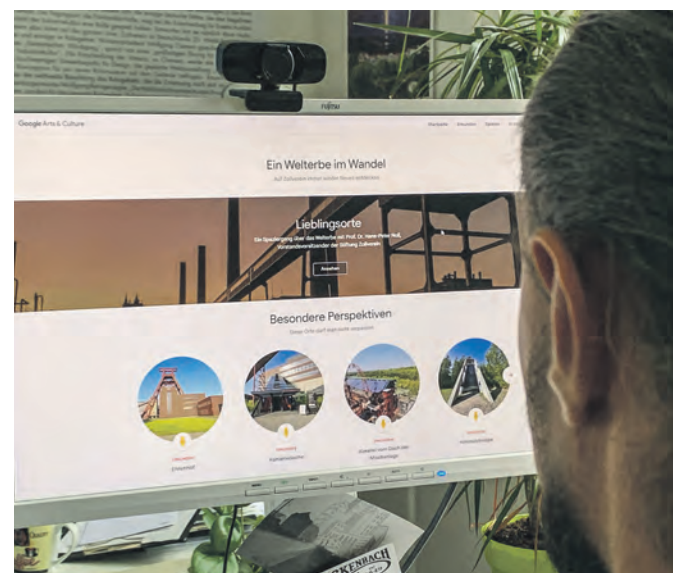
FUJITSU

Google Arts & Culture

Ein Welterbe im Wandel

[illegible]

Lieblingsorte

Ein Spaziergang über das Welterbe mit Prof. Dr. Hans-Peter Noll, Vorstandsvorsitzender der Stiftung Zollverein

Ansehen

Besondere Perspektiven

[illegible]

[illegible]

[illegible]

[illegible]

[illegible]

KENBACH